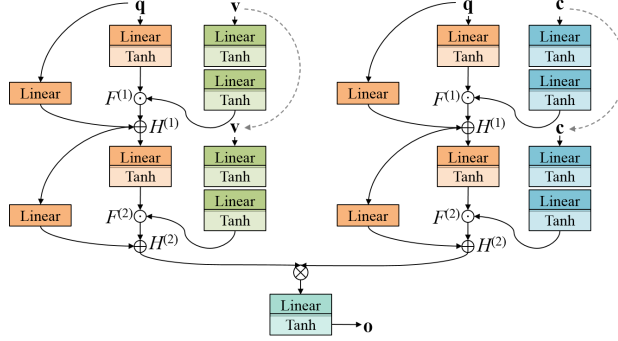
**q**

Linear
Tanh

**v**

Linear
Tanh

Linear
Tanh

Linear

$F^{(1)}$

$H^{(1)}$

**v**

Linear
Tanh

Linear
Tanh

Linear
Tanh

Linear

$F^{(2)}$

$H^{(2)}$

**q**

Linear
Tanh

**c**

Linear
Tanh

Linear
Tanh

Linear

$F^{(1)}$

$H^{(1)}$

**c**

Linear
Tanh

Linear
Tanh

Linear
Tanh

Linear

$F^{(2)}$

$H^{(2)}$

Linear
Tanh

**o**